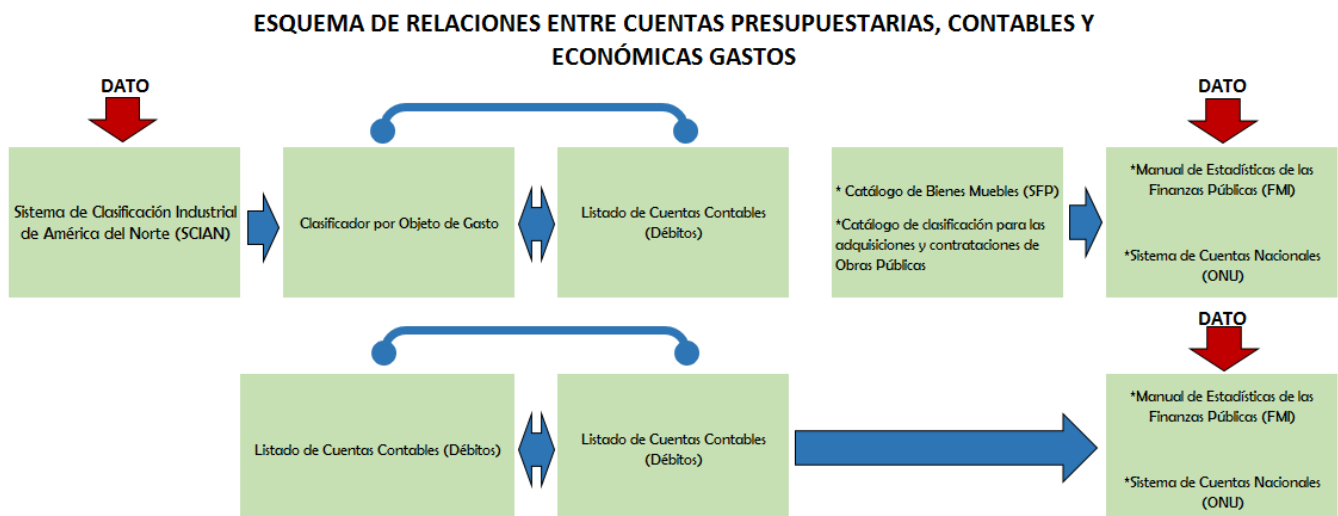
ESQUEMA DE RELACIONES ENTRE CUENTAS PRESUPUESTARIAS, CONTABLES Y ECONÓMICAS GASTOS

DATO

Sistema de Clasificación Industrial de América del Norte (SCIAN)

Clasificador por Objeto de Gasto

Listado de Cuentas Contables (Débitos)

* Catálogo de Bienes Muebles (SFP)

*Catálogo de clasificación para las adquisiciones y contrataciones de Obras Públicas

DATO

*Manual de Estadísticas de las Finanzas Públicas (FMI)

*Sistema de Cuentas Nacionales (ONU)

Listado de Cuentas Contables (Débitos)

Listado de Cuentas Contables (Débitos)

DATO

*Manual de Estadísticas de las Finanzas Públicas (FMI)

*Sistema de Cuentas Nacionales (ONU)